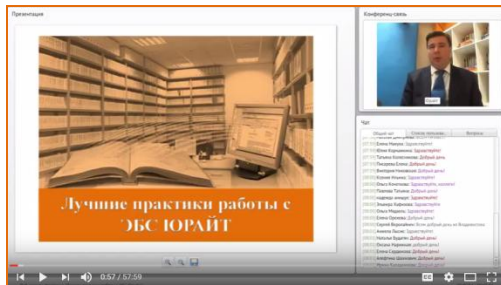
Презентация

Лучшие практики работы с ЭБС ЮРАЙТ

Конференц-связь

Юрайт

Чат

Общий чат

Список слушателей

Вопросы

Елена Макуш: Здравствуйте!

Юлия Коршунова: Здравствуйте!

Татьяна Колесникова: Добрый день!

Татьяна Елена: Добрый день!

Пахарева Елена: Добрый день!

Виктория Ничипорова: Добрый день!

Ксения Ильина: Здравствуйте!

Ольга Константинова: Здравствуйте, коллеги!

Людмила Петрова: Добрый день!

Ольга Павлова: Добрый день!

Наталья Бурдина: Добрый день!

0:57 / 57:59

CC